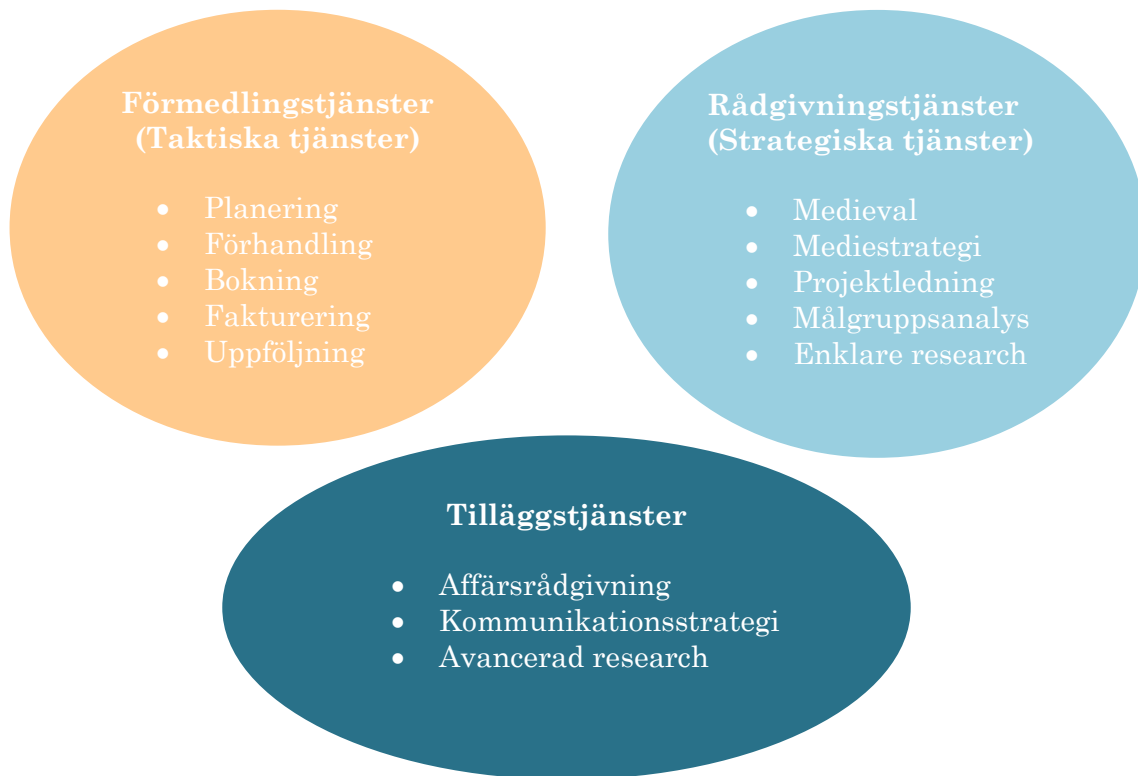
Förmedlingstjänster
(Taktiska tjänster)

- Planering
- Förhandling
- Bokning
- Fakturering
- Uppföljning

Rådgivningstjänster
(Strategiska tjänster)

- Medieval
- Mediestrategi
- Projektledning
- Målgruppsanalys
- Enklare research

Tilläggstjänster

- Affärsrådgivning
- Kommunikationsstrategi
- Avancerad research